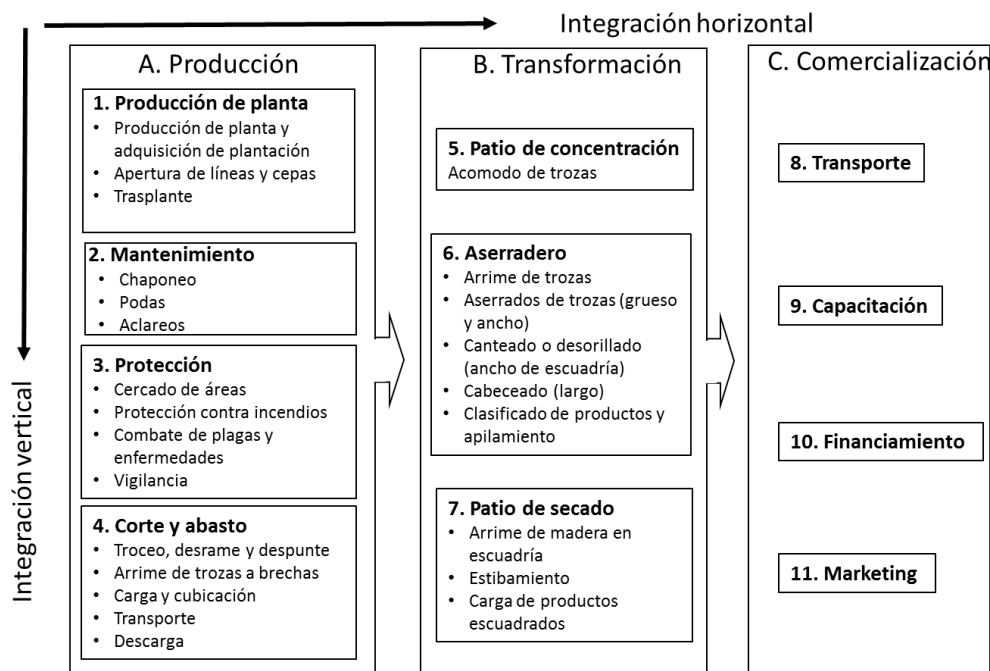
Integración horizontal

Integración vertical

A. Producción

1. Producción de planta
- Producción de planta y adquisición de plantación
- Apertura de líneas y cepas
- Trasplante

2. Mantenimiento
- Chaponeo
- Podas
- Aclareos

3. Protección
- Cercado de áreas
- Protección contra incendios
- Combate de plagas y enfermedades
- Vigilancia

4. Corte y abasto
- Troceo, desrame y despunte
- Arrime de trozas a brechas
- Carga y cubicación
- Transporte
- Descarga

B. Transformación

5. Patio de concentración
Acomodo de trozas

6. Aserradero
- Arrime de trozas
- Aserrados de trozas (grueso y ancho)
- Canteado o desorillado (ancho de escuadría)
- Cabeceado (largo)
- Clasificado de productos y apilamiento

7. Patio de secado
- Arrime de madera en escuadría
- Estibamiento
- Carga de productos escuadrados

C. Comercialización

8. Transporte

9. Capacitación

10. Financiamiento

11. Marketing